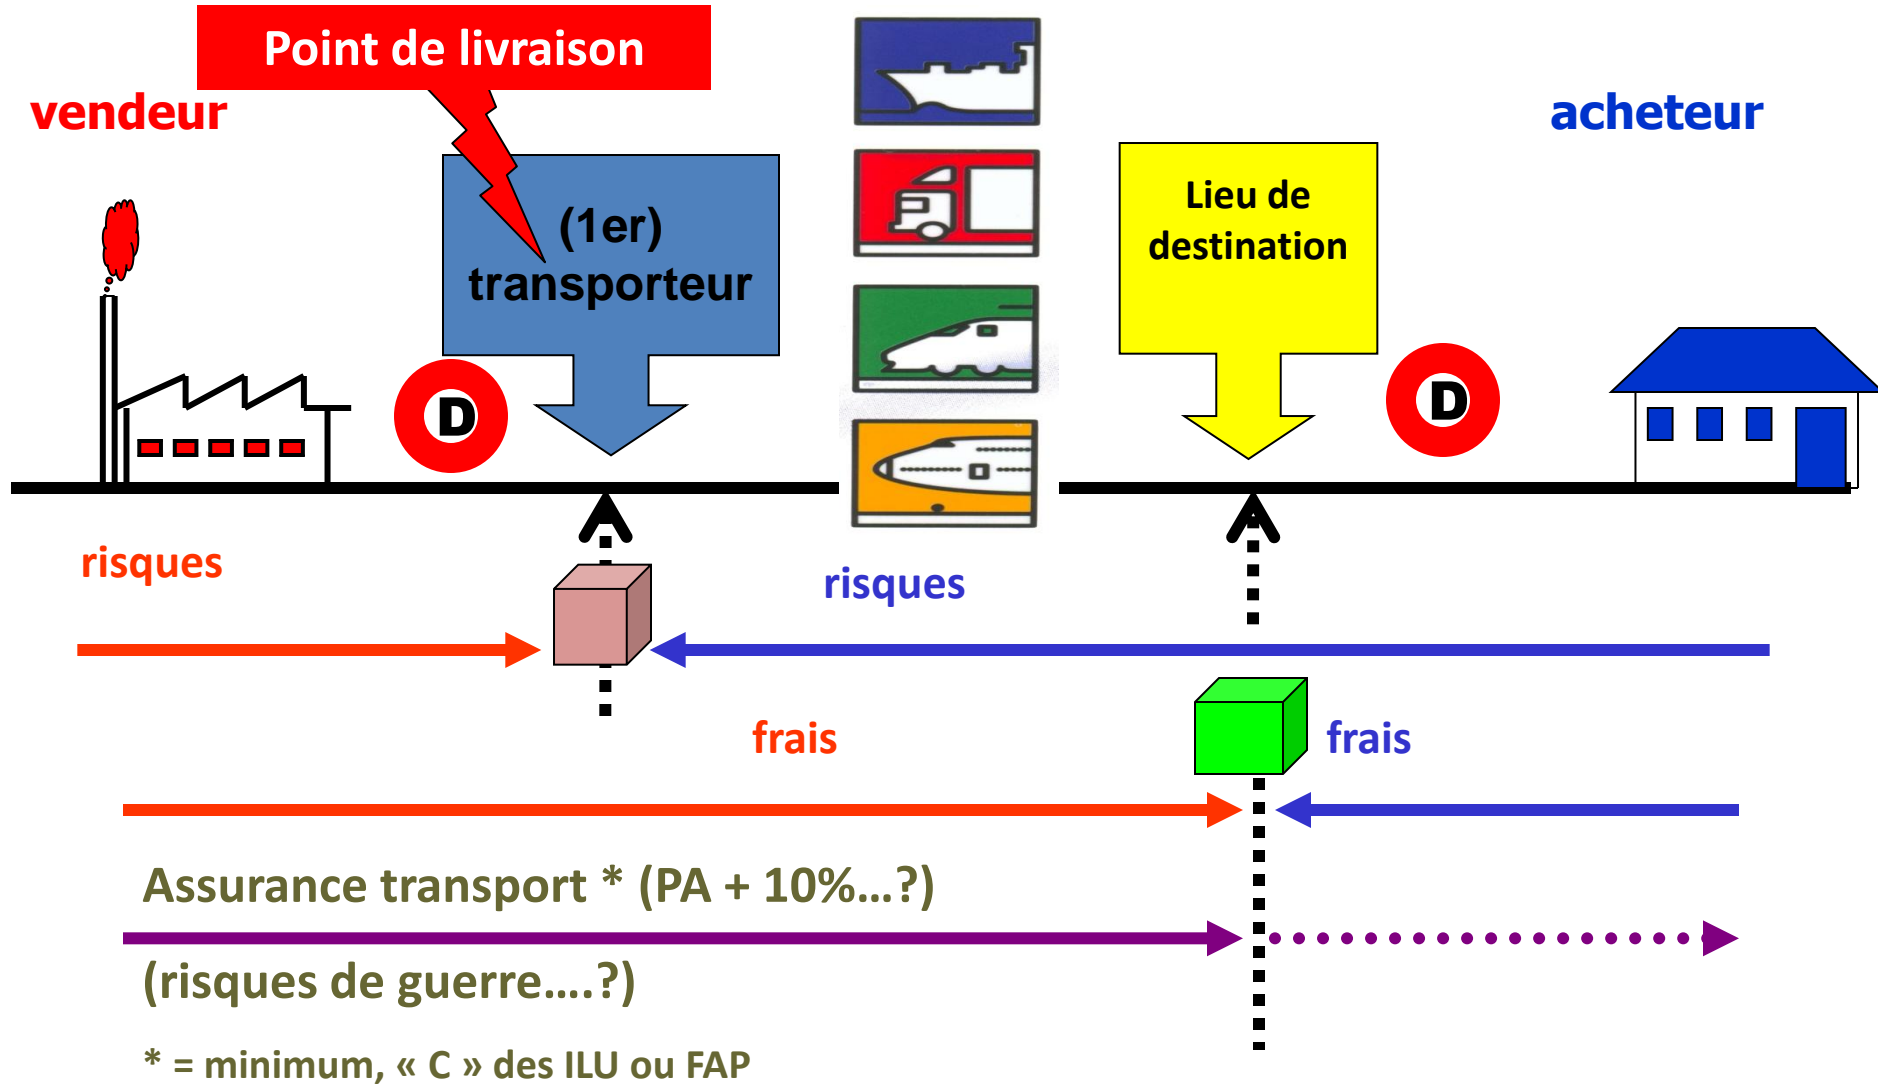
Point de livraison

vendeur

acheteur

(1er) transporteur

Lieu de destination

D

D

risques

risques

frais

frais

Assurance transport * (PA + 10%...?)

(risques de guerre....?)

* = minimum, « C » des ILU ou FAP